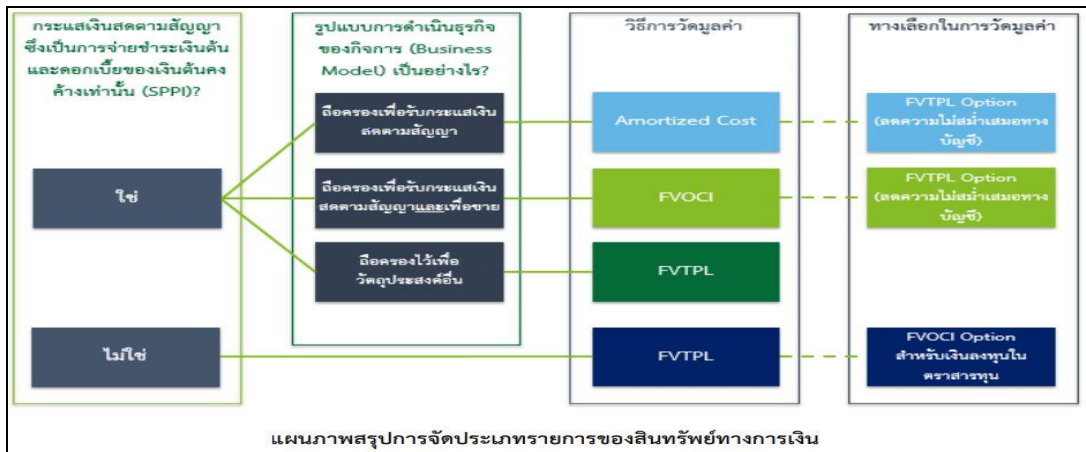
กระแสเงินสดตามสัญญา ซึ่งเป็นการจ่ายชำระเงินต้นและดอกเบี้ยของเงินต้นคงค้างเท่านั้น (SPPI)?

ใช่

ไม่ใช่

รูปแบบการดำเนินธุรกิจของกิจการ (Business Model) เป็นอย่างไร?

ถือครองเพื่อรับกระแสเงินสดตามสัญญา

ถือครองเพื่อรับกระแสเงินสดตามสัญญาและเพื่อขาย

ถือครองไว้เพื่อวัตถุประสงค์อื่น

วิธีการวัดมูลค่า

Amortized Cost

FVOCI

FVTPL

FVTPL

ทางเลือกในการวัดมูลค่า

FVTPL Option (ลดความไม่สม่ำเสมอทางบัญชี)

FVTPL Option (ลดความไม่สม่ำเสมอทางบัญชี)

FVOCI Option สำหรับเงินลงทุนในตราสารทุน

แผนภาพสรุปการจัดประเภทรายการของสินทรัพย์ทางการเงิน